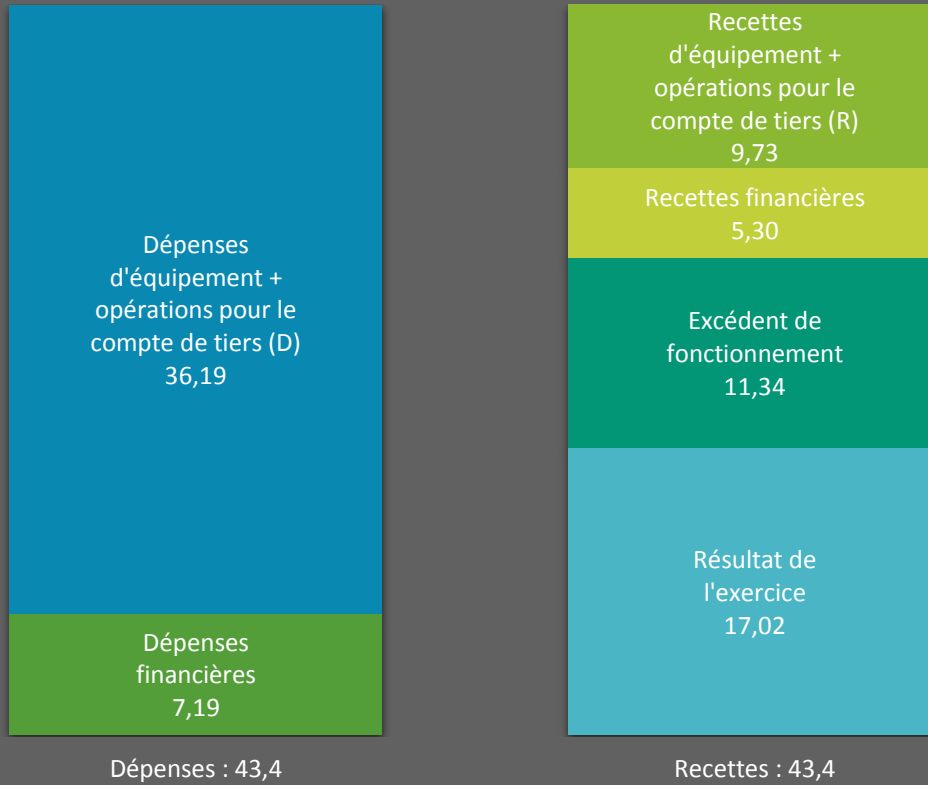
Dépenses d'équipement + opérations pour le compte de tiers (D)
36,19

Dépenses financières
7,19

Dépenses : 43,4

Recettes d'équipement + opérations pour le compte de tiers (R)
9,73

Recettes financières
5,30

Excédent de fonctionnement
11,34

Résultat de l'exercice
17,02

Recettes : 43,4